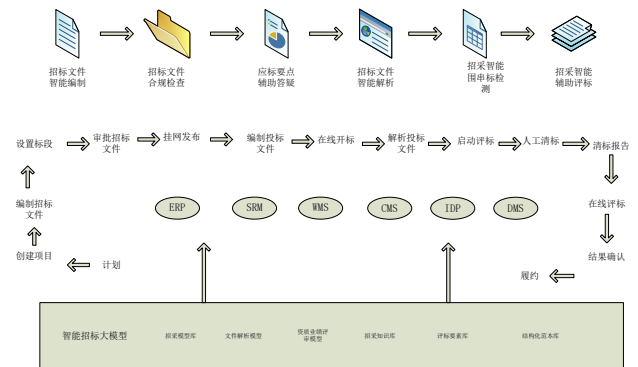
招标文件智能编制

招标文件合规检查

应标要点辅助答疑

招标文件智能解析

招采智能围串标检测

招采智能辅助评标

设置标段

审批招标文件

挂网发布

编制投标文件

在线开标

解析投标文件

启动评标

人工清标

清标报告

编制招标文件

ERP

SRM

WMS

CMS

IDP

DMS

在线评标

创建项目

计划

结果确认

履约

智能招标大模型

招采模型库

文件解析模型

货规业绩评审模型

招采知识库

评标要素库

结构化范本库